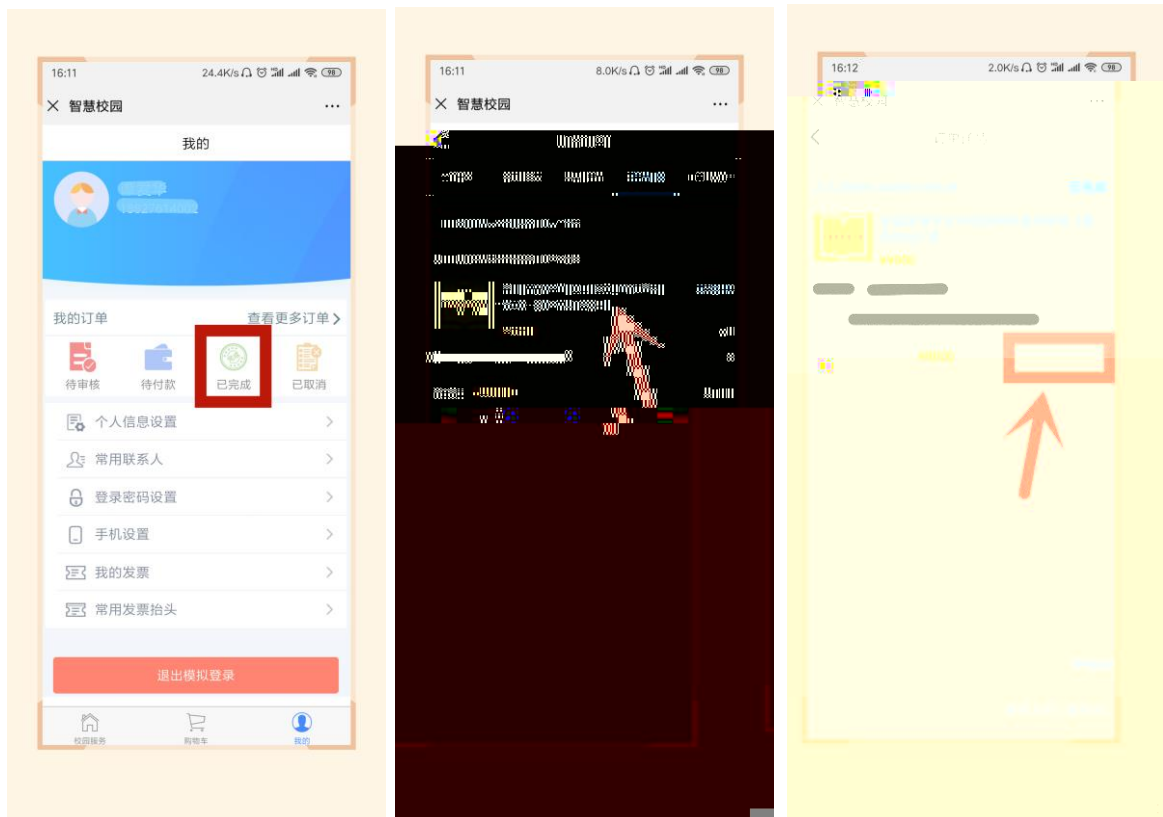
16:11 24.4K/s 98

× 智慧校园 ···

我的

我的订单 查看更多订单 >

待审核 待付款 已完成 已取消

个人信息设置 >

常用联系人 >

登录密码设置 >

手机设置 >

我的发票 >

常用发票抬头 >

退出模拟登录

校园服务 购物车 我的

16:11 8.0K/s 98

× 智慧校园 ···

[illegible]

16:12 2.0K/s 98

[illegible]